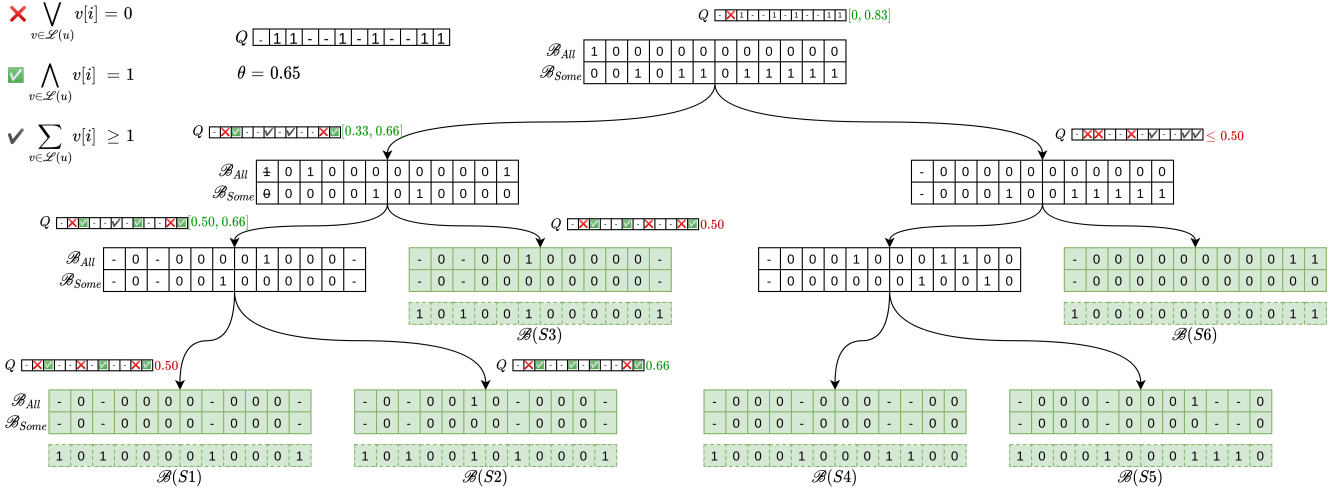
✕ $\bigvee_{v \in \mathscr{L}(u)} v[i] = 0$

✅ $\bigwedge_{v \in \mathscr{L}(u)} v[i] = 1$

✔ $\sum_{v \in \mathscr{L}(u)} v[i] \geq 1$

$Q$ | - | 1 | 1 | - | - | 1 | - | 1 | - | - | 1 | 1 |

$\theta = 0.65$

$Q$ [0, 0.83]

| $\mathscr{B}_{All}$ | 1 | 0 | 0 | 0 | 0 | 0 | 0 | 0 | 0 | 0 | 0 | 0 |
|---|---|---|---|---|---|---|---|---|---|---|---|---|
| $\mathscr{B}_{Some}$ | 0 | 0 | 1 | 0 | 1 | 1 | 0 | 1 | 1 | 1 | 1 | 1 |

$Q$ [0.33, 0.66]

| $\mathscr{B}_{All}$ | 1 | 0 | 1 | 0 | 0 | 0 | 0 | 0 | 0 | 0 | 0 | 1 |
|---|---|---|---|---|---|---|---|---|---|---|---|---|
| $\mathscr{B}_{Some}$ | 0 | 0 | 0 | 0 | 0 | 1 | 0 | 1 | 0 | 0 | 0 | 0 |

$Q$ $\leq 0.50$

| - | 0 | 0 | 0 | 0 | 0 | 0 | 0 | 0 | 0 | 0 | 0 |
|---|---|---|---|---|---|---|---|---|---|---|---|
| - | 0 | 0 | 0 | 1 | 0 | 0 | 1 | 1 | 1 | 1 | 1 |

$Q$ [0.50, 0.66]

| $\mathscr{B}_{All}$ | - | 0 | - | 0 | 0 | 0 | 0 | 1 | 0 | 0 | 0 | - |
|---|---|---|---|---|---|---|---|---|---|---|---|---|
| $\mathscr{B}_{Some}$ | - | 0 | - | 0 | 0 | 1 | 0 | 0 | 0 | 0 | 0 | - |

$Q$ 0.50

| - | 0 | - | 0 | 0 | 1 | 0 | 0 | 0 | 0 | 0 | - |
|---|---|---|---|---|---|---|---|---|---|---|---|
| - | 0 | - | 0 | 0 | 0 | 0 | 0 | 0 | 0 | 0 | - |
| 1 | 0 | 1 | 0 | 0 | 1 | 0 | 0 | 0 | 0 | 0 | 1 |

$\mathscr{B}(S3)$

| - | 0 | 0 | 0 | 1 | 0 | 0 | 0 | 1 | 1 | 0 | 0 |
|---|---|---|---|---|---|---|---|---|---|---|---|
| - | 0 | 0 | 0 | 0 | 0 | 0 | 1 | 0 | 0 | 1 | 0 |

| - | 0 | 0 | 0 | 0 | 0 | 0 | 0 | 0 | 0 | 1 | 1 |
|---|---|---|---|---|---|---|---|---|---|---|---|
| - | 0 | 0 | 0 | 0 | 0 | 0 | 0 | 0 | 0 | 0 | 0 |
| 1 | 0 | 0 | 0 | 0 | 0 | 0 | 0 | 0 | 0 | 1 | 1 |

$\mathscr{B}(S6)$

$Q$ 0.50

| $\mathscr{B}_{All}$ | - | 0 | - | 0 | 0 | 0 | 0 | - | 0 | 0 | 0 | - |
|---|---|---|---|---|---|---|---|---|---|---|---|---|
| $\mathscr{B}_{Some}$ | - | 0 | - | 0 | 0 | 0 | 0 | - | 0 | 0 | 0 | - |
| | 1 | 0 | 1 | 0 | 0 | 0 | 0 | 1 | 0 | 0 | 0 | 1 |

$\mathscr{B}(S1)$

$Q$ 0.66

| - | 0 | - | 0 | 0 | 1 | 0 | - | 0 | 0 | 0 | - |
|---|---|---|---|---|---|---|---|---|---|---|---|
| - | 0 | - | 0 | 0 | 0 | 0 | - | 0 | 0 | 0 | - |
| 1 | 0 | 1 | 0 | 0 | 1 | 0 | 1 | 0 | 0 | 0 | 1 |

$\mathscr{B}(S2)$

| - | 0 | 0 | 0 | - | 0 | 0 | 0 | - | - | 0 | 0 |
|---|---|---|---|---|---|---|---|---|---|---|---|
| - | 0 | 0 | 0 | - | 0 | 0 | 0 | - | - | 0 | 0 |
| 1 | 0 | 0 | 0 | 1 | 0 | 0 | 0 | 1 | 1 | 0 | 0 |

$\mathscr{B}(S4)$

| - | 0 | 0 | 0 | - | 0 | 0 | 0 | 1 | - | - | 0 |
|---|---|---|---|---|---|---|---|---|---|---|---|
| - | 0 | 0 | 0 | - | 0 | 0 | 0 | 0 | - | - | 0 |
| 1 | 0 | 0 | 0 | 1 | 0 | 0 | 0 | 1 | 1 | 1 | 0 |

$\mathscr{B}(S5)$